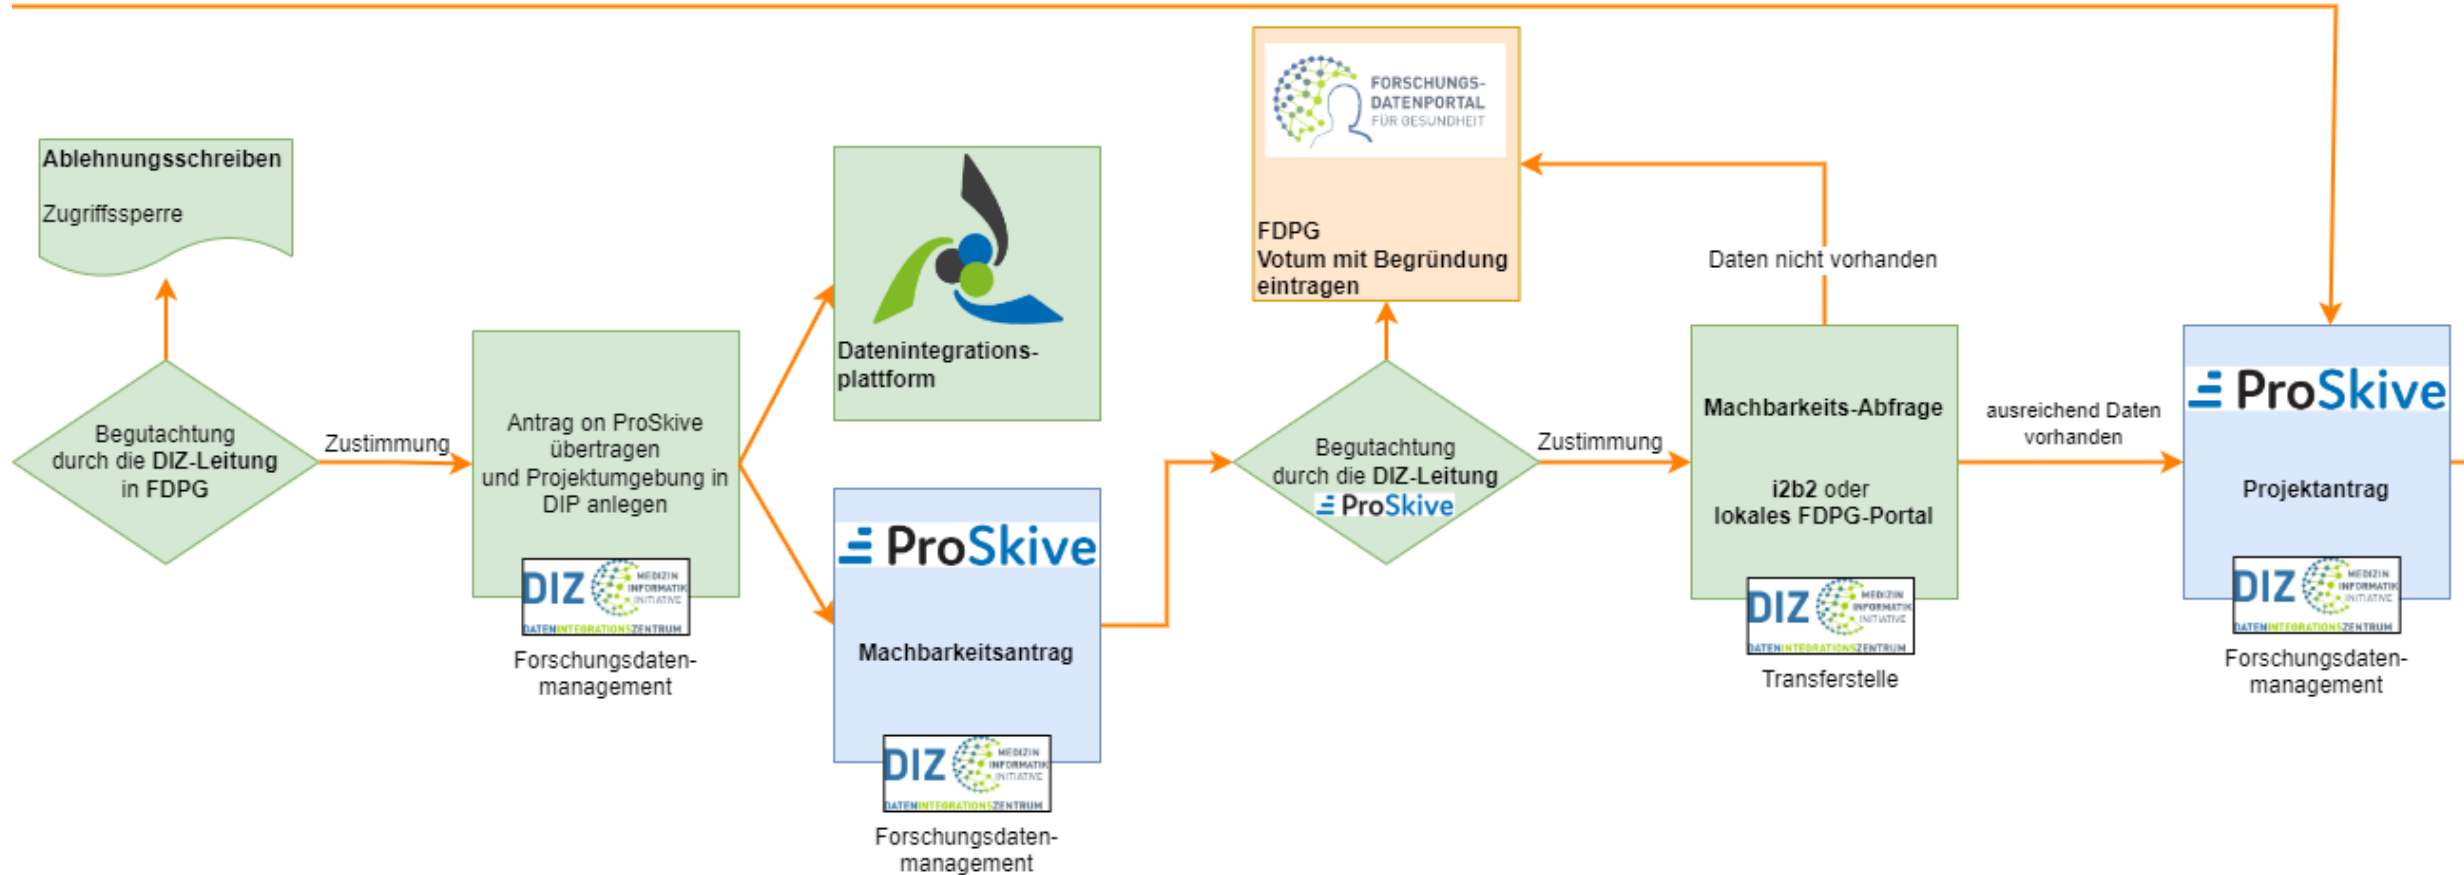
Ablehnungsschreiben

Zugriffssperre

Begutachtung durch die DIZ-Leitung in FDPG

Zustimmung

Antrag on ProSkive übertragen und Projektumgebung in DIP anlegen

DIZ MEDIZIN INFORMATIK INITIATIVE DATENINTEGRATIONSZENTRUM

Forschungsdaten-management

Datenintegrations-plattform

ProSkive

Machbarkeitsantrag

DIZ MEDIZIN INFORMATIK INITIATIVE DATENINTEGRATIONSZENTRUM

Forschungsdaten-management

FORSCHUNGS-DATENPORTAL FÜR GESUNDHEIT

FDPG
Votum mit Begründung eintragen

Begutachtung durch die DIZ-Leitung ProSkive

Zustimmung

Daten nicht vorhanden

Machbarkeits-Abfrage

i2b2 oder lokales FDPG-Portal

DIZ MEDIZIN INFORMATIK INITIATIVE DATENINTEGRATIONSZENTRUM

Transferstelle

ausreichend Daten vorhanden

ProSkive

Projektantrag

DIZ MEDIZIN INFORMATIK INITIATIVE DATENINTEGRATIONSZENTRUM

Forschungsdaten-management